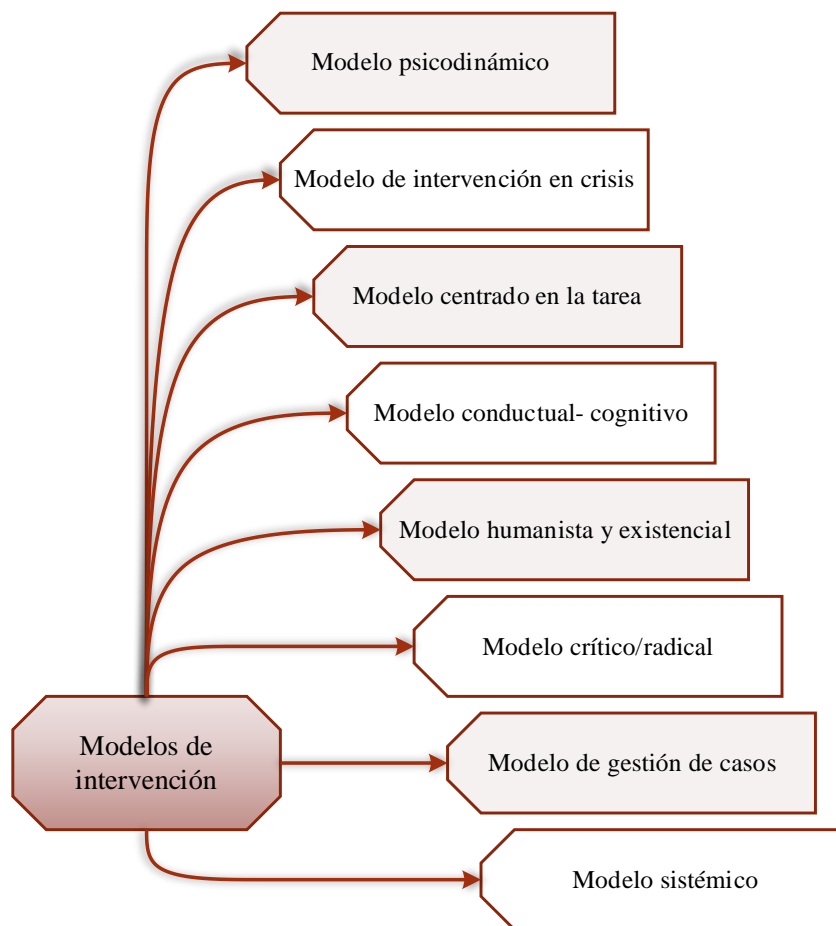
Modelo psicodinámico

Modelo de intervención en crisis

Modelo centrado en la tarea

Modelo conductual- cognitivo

Modelo humanista y existencial

Modelo crítico/radical

Modelos de intervención

Modelo de gestión de casos

Modelo sistémico